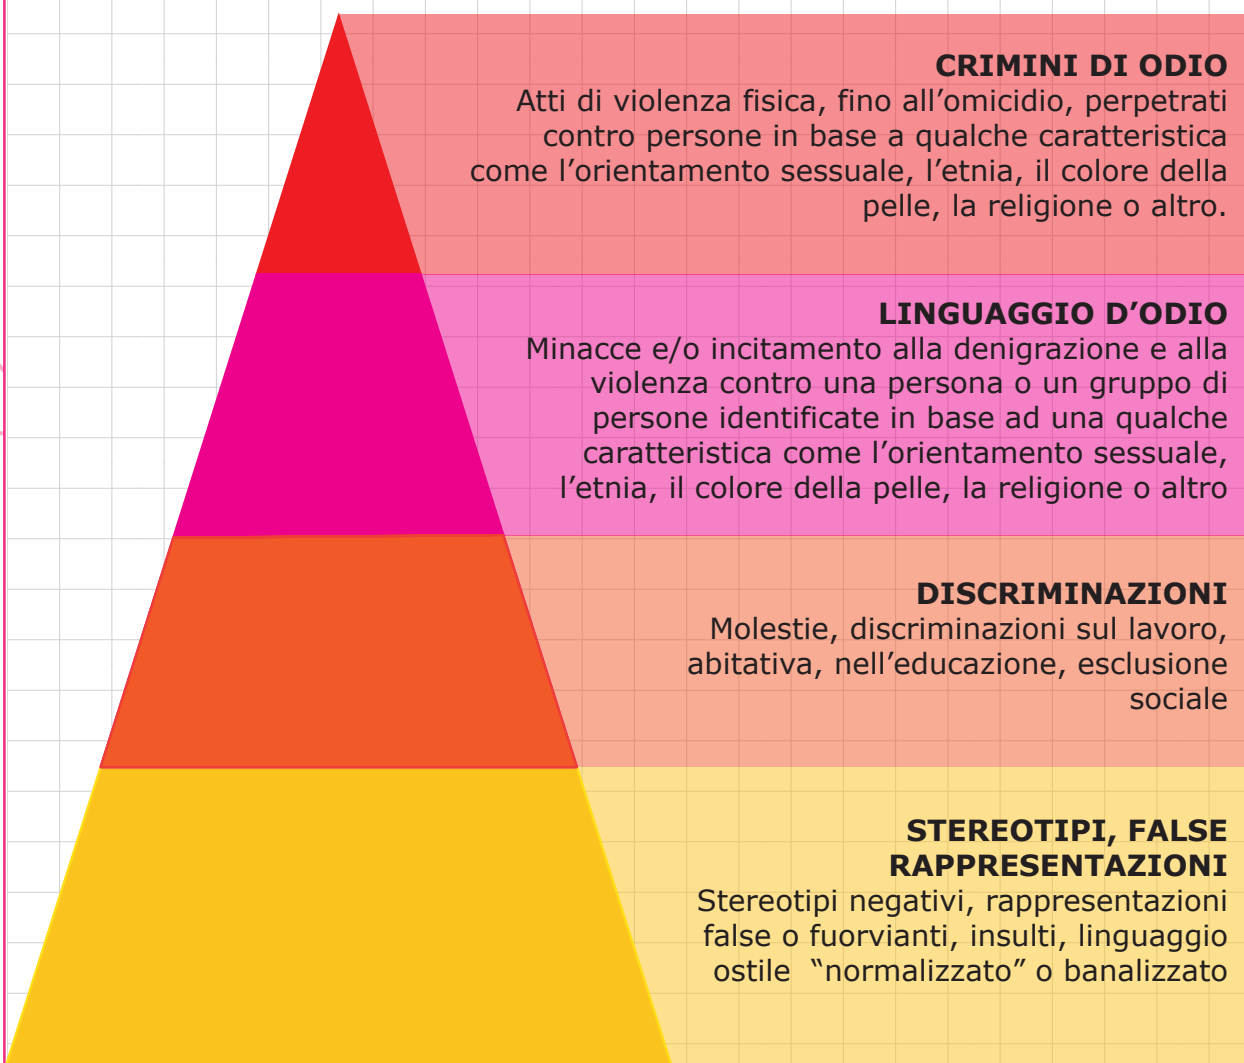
CRIMINI DI ODIO
Atti di violenza fisica, fino all’omicidio, perpetrati contro persone in base a qualche caratteristica come l’orientamento sessuale, l’etnia, il colore della pelle, la religione o altro.

LINGUAGGIO D’ODIO
Minacce e/o incitamento alla denigrazione e alla violenza contro una persona o un gruppo di persone identificate in base ad una qualche caratteristica come l’orientamento sessuale, l’etnia, il colore della pelle, la religione o altro

DISCRIMINAZIONI
Molestie, discriminazioni sul lavoro, abitativa, nell’educazione, esclusione sociale

STEREOTIPI, FALSE RAPPRESENTAZIONI
Stereotipi negativi, rappresentazioni false o fuorvianti, insulti, linguaggio ostile “normalizzato” o banalizzato